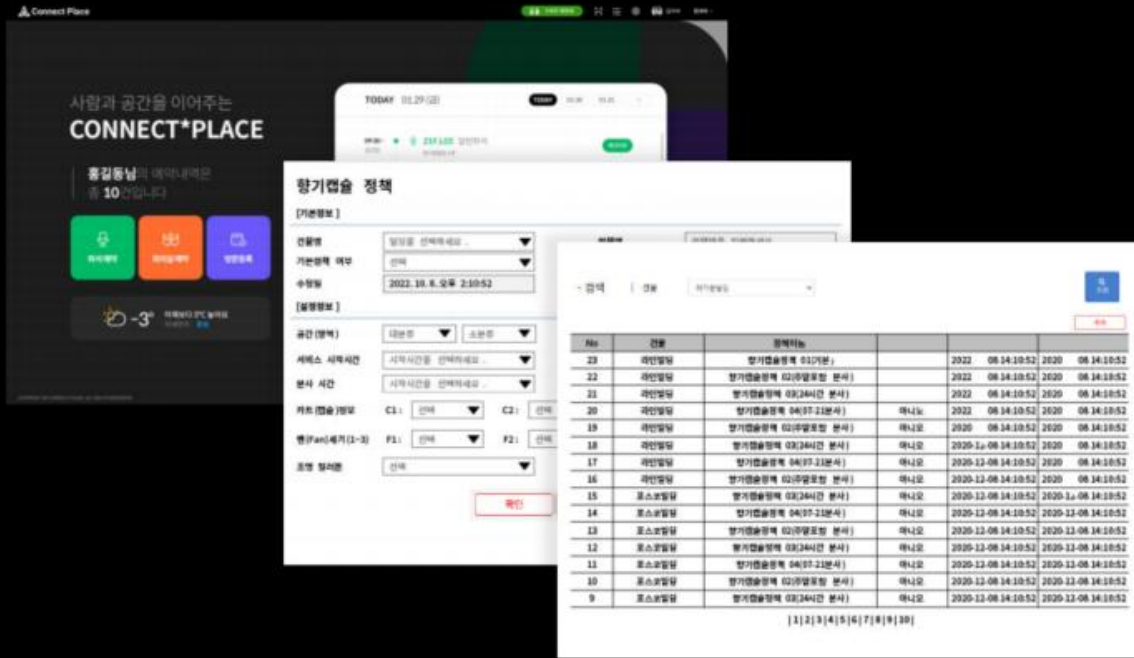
Connect Place

사람과 공간을 이어주는
CONNECT*PLACE

홍길동님의 예약내역은
총 10건입니다

-3°

TODAY 01.29 (금)

TODAY

향기캡슐 정책

[기본정보]

건물명 | 건물을 선택하세요..
기본정책 여부 | 선택
수정일 | 2022. 10. 6. 오후 2:10:52

[설정정보]

공간 (영역) | 대분류 | 소분류
서비스 시작시간 | 시작시간을 선택하세요..
분사 시간 | 시작시간을 선택하세요..
카트(캡슐)정보 | C1: 선택 | C2: 선택
팬(Fan)세기(1~3) | F1: 선택 | F2: 선택
조명 컬러명 | 선택

확인

- 정책 | 건물 | 전체건물

| No. | 건물 | 정책이름 | | | |
|---|---|---|---|---|---|
| 23 | 라인빌딩 | 향기캡슐정책 01(기본) | | 2022 08 14:10:52 | 2020 08 14:10:52 |
| 22 | 라인빌딩 | 향기캡슐정책 02(주말포함 분사) | | 2022 08 14:10:52 | 2020 08 14:10:52 |
| 21 | 라인빌딩 | 향기캡슐정책 03(24시간 분사) | | 2022 08 14:10:52 | 2020 08 14:10:52 |
| 20 | 라인빌딩 | 향기캡슐정책 04(07-21분사) | 아니요 | 2022 08 14:10:52 | 2020 08 14:10:52 |
| 19 | 라인빌딩 | 향기캡슐정책 02(주말포함 분사) | 아니오 | 2020 08 14:10:52 | 2020 08 14:10:52 |
| 18 | 라인빌딩 | 향기캡슐정책 03(24시간 분사) | 아니오 | 2020-1 08 14:10:52 | 2020 08 14:10:52 |
| 17 | 라인빌딩 | 향기캡슐정책 04(07-21분사) | 아니오 | 2020-12-08 14:10:52 | 2020 08 14:10:52 |
| 16 | 라인빌딩 | 향기캡슐정책 02(주말포함 분사) | 아니오 | 2020-12-08 14:10:52 | 2020 08 14:10:52 |
| 15 | 포스코빌딩 | 향기캡슐정책 03(24시간 분사) | 아니오 | 2020-12-08 14:10:52 | 2020-1 08 14:10:52 |
| 14 | 포스코빌딩 | 향기캡슐정책 04(07-21분사) | 아니오 | 2020-12-08 14:10:52 | 2020-12-08 14:10:52 |
| 13 | 포스코빌딩 | 향기캡슐정책 02(주말포함 분사) | 아니오 | 2020-12-08 14:10:52 | 2020-12-08 14:10:52 |
| 12 | 포스코빌딩 | 향기캡슐정책 03(24시간 분사) | 아니오 | 2020-12-08 14:10:52 | 2020-12-08 14:10:52 |
| 11 | 포스코빌딩 | 향기캡슐정책 04(07-21분사) | 아니오 | 2020-12-08 14:10:52 | 2020-12-08 14:10:52 |
| 10 | 포스코빌딩 | 향기캡슐정책 02(주말포함 분사) | 아니오 | 2020-12-08 14:10:52 | 2020-12-08 14:10:52 |
| 9 | 포스코빌딩 | 향기캡슐정책 03(24시간 분사) | 아니오 | 2020-12-08 14:10:52 | 2020-12-08 14:10:52 |

| 1 | 2 | 3 | 4 | 5 | 6 | 7 | 8 | 9 | 10 |